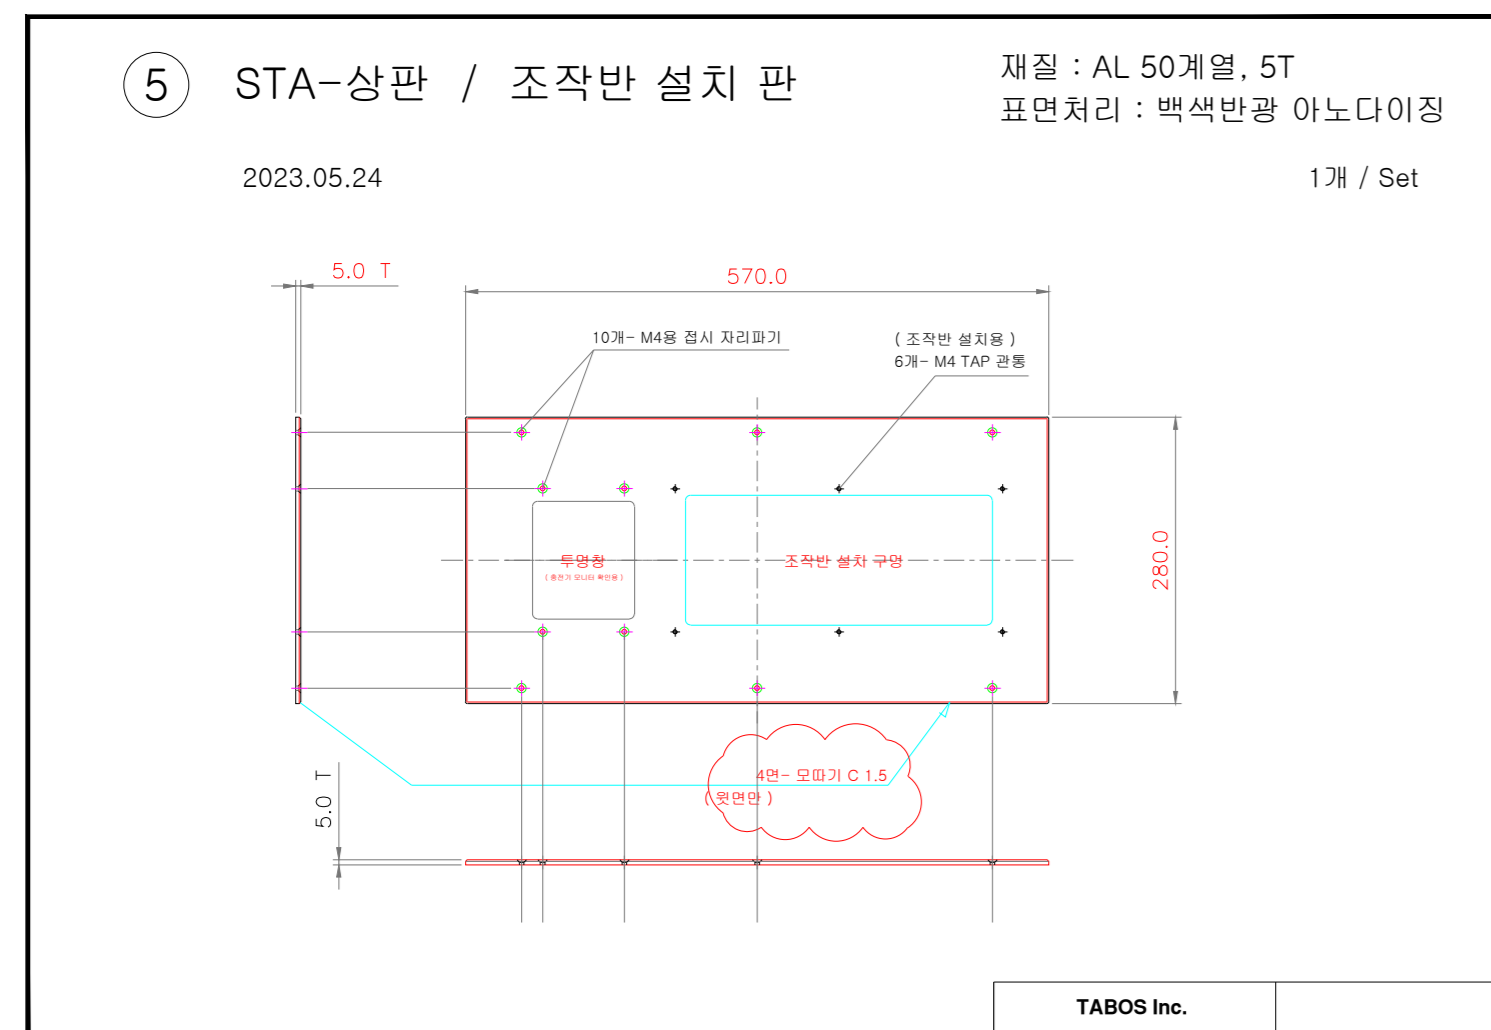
5 STA-상판 / 조작반 설치 판

재질 : AL 50계열, 5T
표면처리 : 백색반광 아노다이징

2023.05.24

1개 / Set

5.0 T

570.0

10개- M4용 접시 자리파기

( 조작반 설치용 )
6개- M4 TAP 관통

투명창
( 충전기 모니터 확인용 )

조작반 설차 구멍

280.0

4면- 모따기 C 1.5
( 윗면만 )

5.0 T

TABOS Inc.